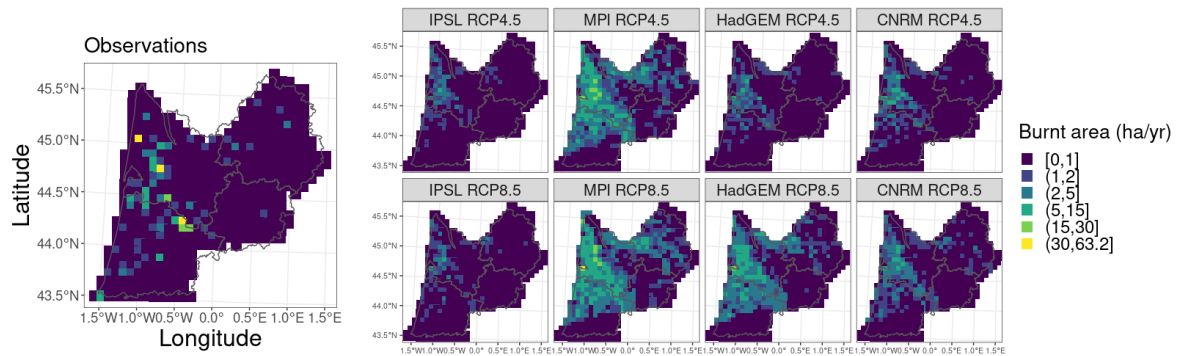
Observations

Latitude

45.5°N
45.0°N
44.5°N
44.0°N
43.5°N

1.5°W 1.0°W 0.5°W 0.0° 0.5°E 1.0°E 1.5°E

Longitude

IPSL RCP4.5

MPI RCP4.5

HadGEM RCP4.5

CNRM RCP4.5

IPSL RCP8.5

MPI RCP8.5

HadGEM RCP8.5

CNRM RCP8.5

45.5°N
45.0°N
44.5°N
44.0°N
43.5°N

45.5°N
45.0°N
44.5°N
44.0°N
43.5°N

1.5°W 1.0°W 0.5°W 0.0° 0.5°E 1.0°E 1.5°E 1.5°W 1.0°W 0.5°W 0.0° 0.5°E 1.0°E 1.5°E 1.5°W 1.0°W 0.5°W 0.0° 0.5°E 1.0°E 1.5°E 1.5°W 1.0°W 0.5°W 0.0° 0.5°E 1.0°E 1.5°E

Burnt area (ha/yr)
[0,1]
(1,2]
(2,5]
(5,15]
(15,30]
(30,63.2]